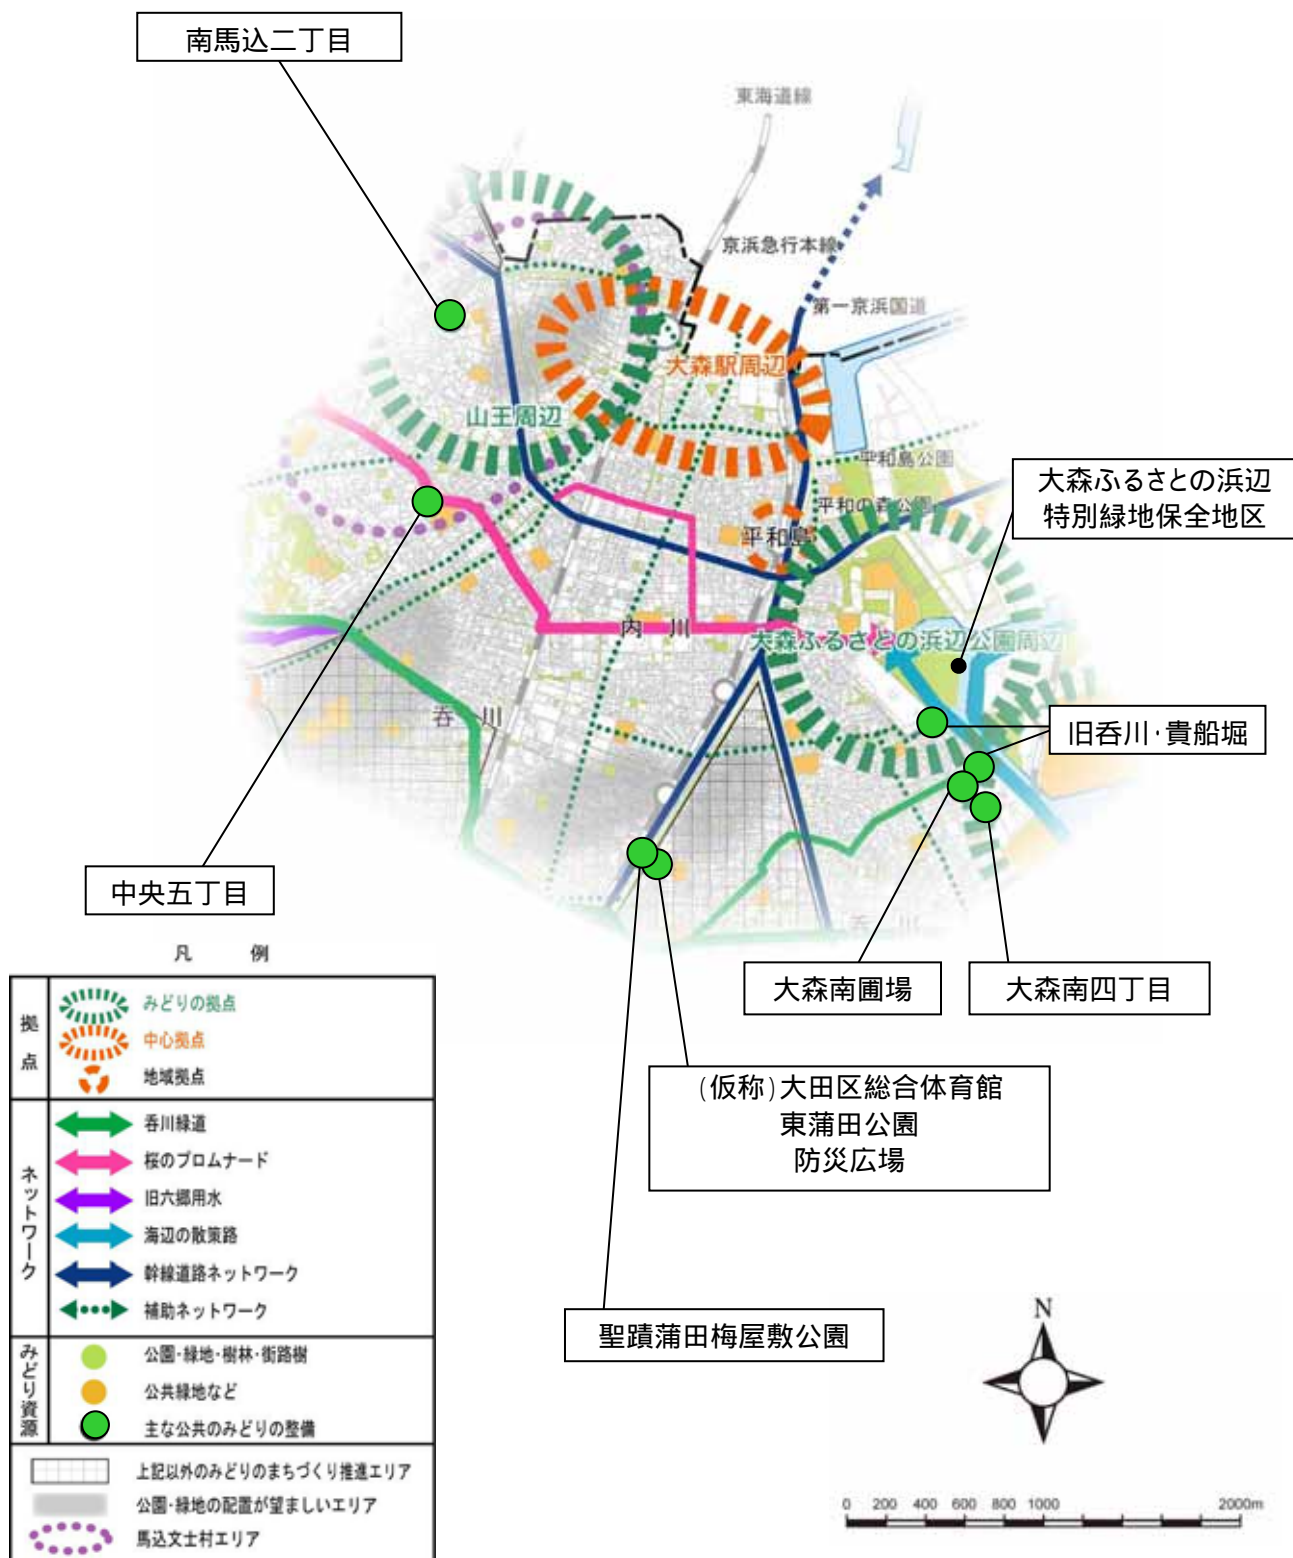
南馬込二丁目

東海道線

京浜急行本線

第一京浜国道

大森駅周辺

山王周辺

平和島公園

平和の森公園

平和島

大森ふるさとの浜辺特別緑地保全地区

内川

大森ふるさとの浜辺公園周辺

呑川

旧呑川·貴船堀

中央五丁目

呑川

大森南圃場

大森南四丁目

(仮称)大田区総合体育館
東蒲田公園
防災広場

聖蹟蒲田梅屋敷公園

凡例

| | | |
|---|---|---|
| 拠点 | | みどりの拠点 |
| | | 中心拠点 |
| | | 地域拠点 |
| ネットワーク | | 呑川緑道 |
| | | 桜のプロムナード |
| | | 旧六郷用水 |
| | | 海辺の散策路 |
| | | 幹線道路ネットワーク |
| | | 補助ネットワーク |
| みどり資源 | | 公園·緑地·樹林·街路樹 |
| | | 公共緑地など |
| | | 主な公共のみどりの整備 |
| | | 上記以外のみどりのまちづくり推進エリア |
| | | 公園·緑地の配置が望ましいエリア |
| | | 馬込文士村エリア |

N

0 200 400 600 800 1000 2000m